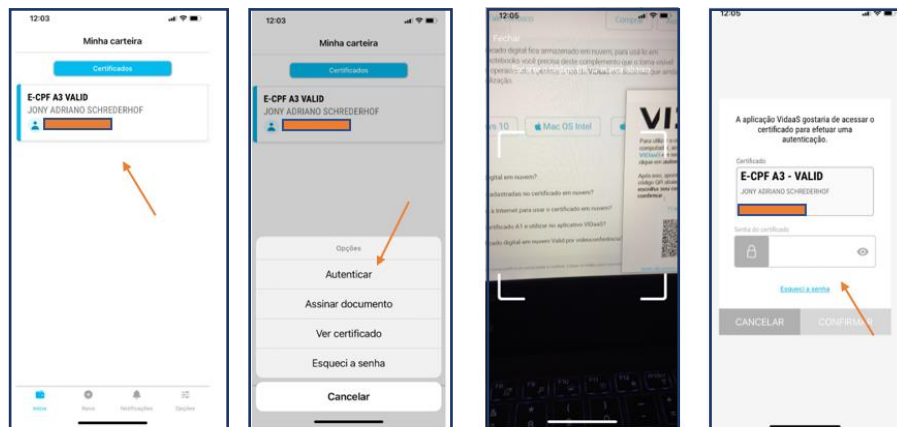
12:03

Minha carteira

Certificados

E-CPF A3 VALID
JONY ADRIANO SCHREDERHOF

Início Novo Notificações Opções

12:03

Minha carteira

Certificados

E-CPF A3 VALID
JONY ADRIANO SCHREDERHOF

Opções

Autenticar

Assinar documento

Ver certificado

Esqueci a senha

Cancelar

12:05

Fechar

VID

Mac OS Intel

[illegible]

12:05

A aplicação VidaaS gostaria de acessar o certificado para efetuar uma autenticação.

Certificado

E-CPF A3 - VALID

JONY ADRIANO SCHREDERHOF

Senha do certificado

Esqueci a senha

CANCELAR

CONFIRMAR